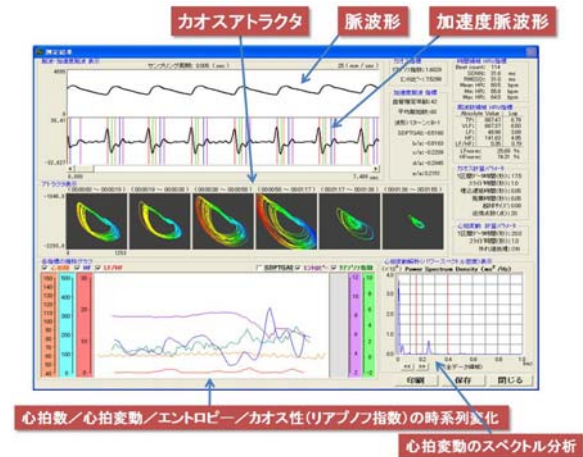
カオスアトラクタ

脈波形

加速度脈波形

測定結果

脈波・加速度脈波 表示

サンプリング周期: 0.005 (sec)

4095

0

36.41

-32.637

0

7.468 sec

アトラクタ表示

-1946.9

-2256.4

1253

心拍数/心拍変動/エントロピー/カオス性(リアプノフ指数)の時系列変化

心拍変動のスペクトル分析

Power Spectrum Density

印刷

保存

閉じる